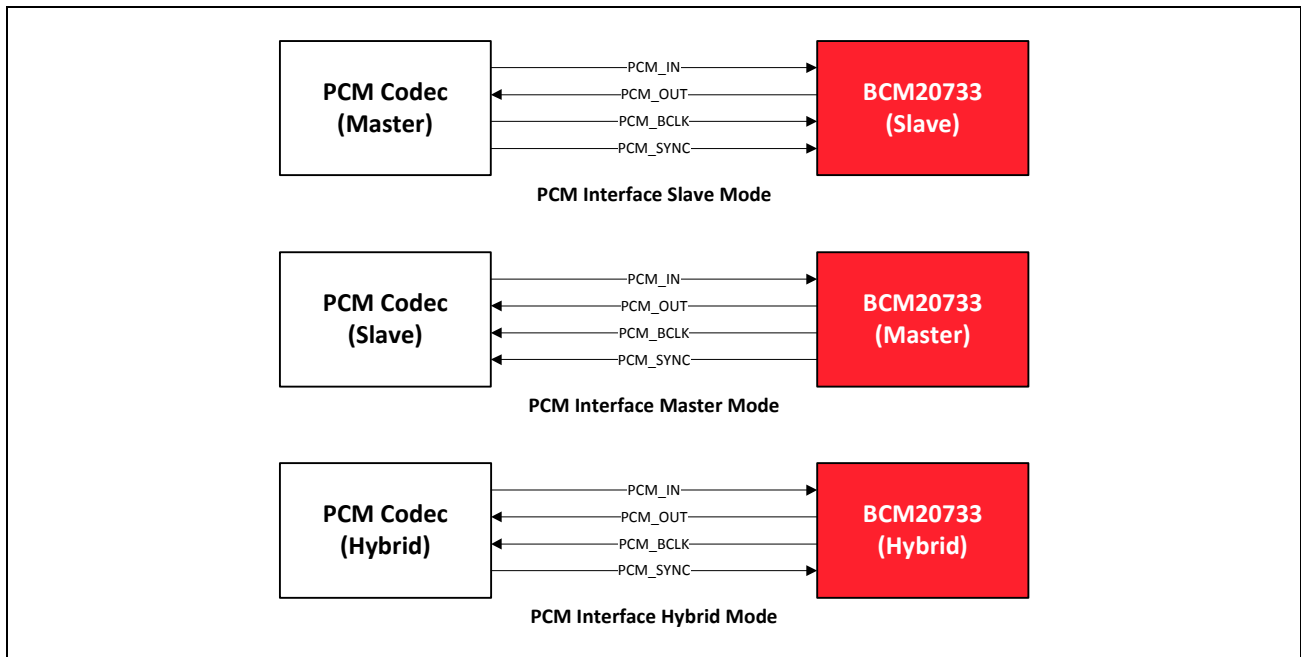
PCM Codec
(Master)

PCM_IN
PCM_OUT
PCM_BCLK
PCM_SYNC

BCM20733
(Slave)

PCM Interface Slave Mode

PCM Codec
(Slave)

PCM_IN
PCM_OUT
PCM_BCLK
PCM_SYNC

BCM20733
(Master)

PCM Interface Master Mode

PCM Codec
(Hybrid)

PCM_IN
PCM_OUT
PCM_BCLK
PCM_SYNC

BCM20733
(Hybrid)

PCM Interface Hybrid Mode